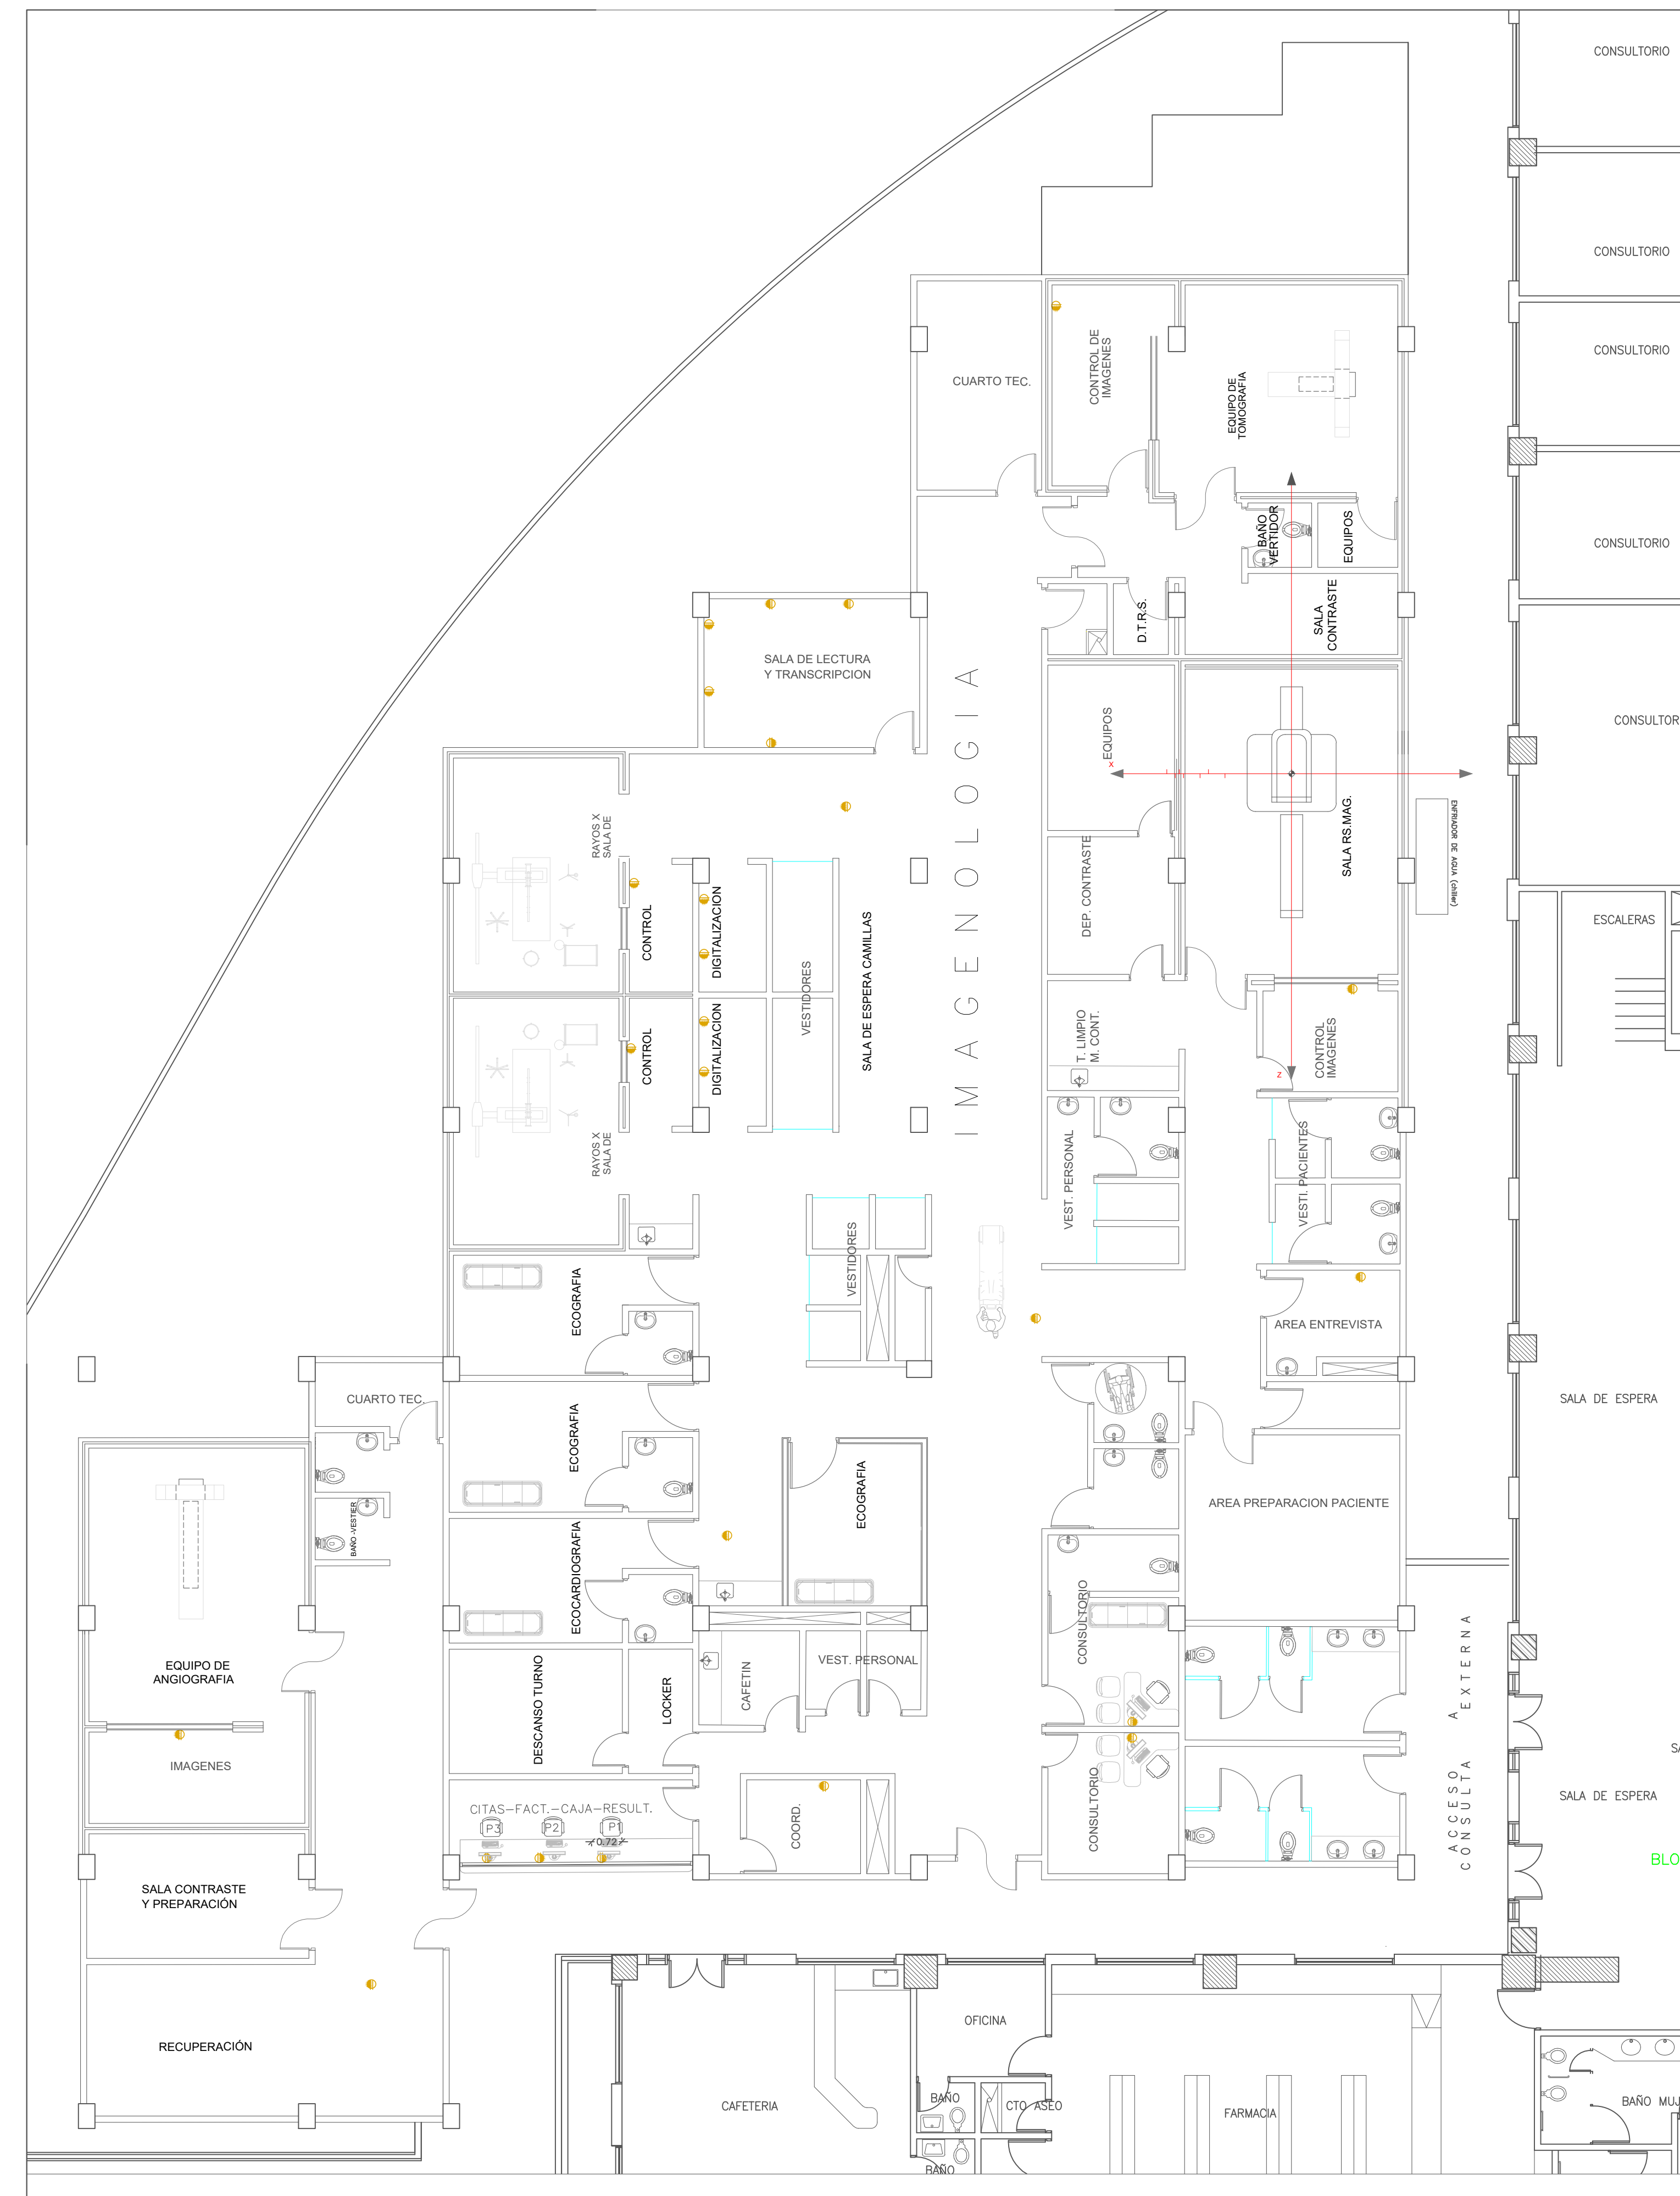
CONSULTORIO

CONSULTORIO

CONSULTORIO

CONSULTORIO

CONSULTOR

CUARTO TEC.

CONTROL DE IMAGENES

EQUIPO DE TOMOGRAFIA

BAÑO VERTIDOR

EQUIPOS

D.T.R.S.

SALA CONTRASTE

SALA DE LECTURA Y TRANSCRIPCION

I M A G E N O L O G I A

EQUIPOS

SALA RS.MAG.

ENFRIADOR DE AGUA (chiller)

ESCALERAS

SALA DE RAYOS X

CONTROL

DIGITALIZACION

VESTIDORES

SALA DE ESPERA CAMILLAS

DEP. CONTRASTE

CONTROL

DIGITALIZACION

T. LIMPIO M. CONT.

CONTROL IMAGENES

SALA DE RAYOS X

VEST. PERSONAL

VESTI. PACIENTES

ECOGRAFIA

VESTIDORES

AREA ENTREVISTA

CUARTO TEC.

ECOGRAFIA

ECOGRAFIA

SALA DE ESPERA

BAÑO -VESTIER

AREA PREPARACION PACIENTE

ECOCARDIOGRAFIA

CONSULTORIO

EQUIPO DE ANGIOGRAFIA

DESCANSO TURNO

LOCKER

CAFETIN

VEST. PERSONAL

A EXTERNA

IMAGENES

CITAS–FACT.–CAJA–RESULT.

P3 P2 P1

0.72

COORD.

CONSULTORIO

ACCESO CONSULTA

SALA DE ESPERA

BLO

SALA CONTRASTE Y PREPARACIÓN

RECUPERACIÓN

OFICINA

CAFETERIA

BAÑO

CTO ASEO

FARMACIA

BAÑO MU

BAÑO